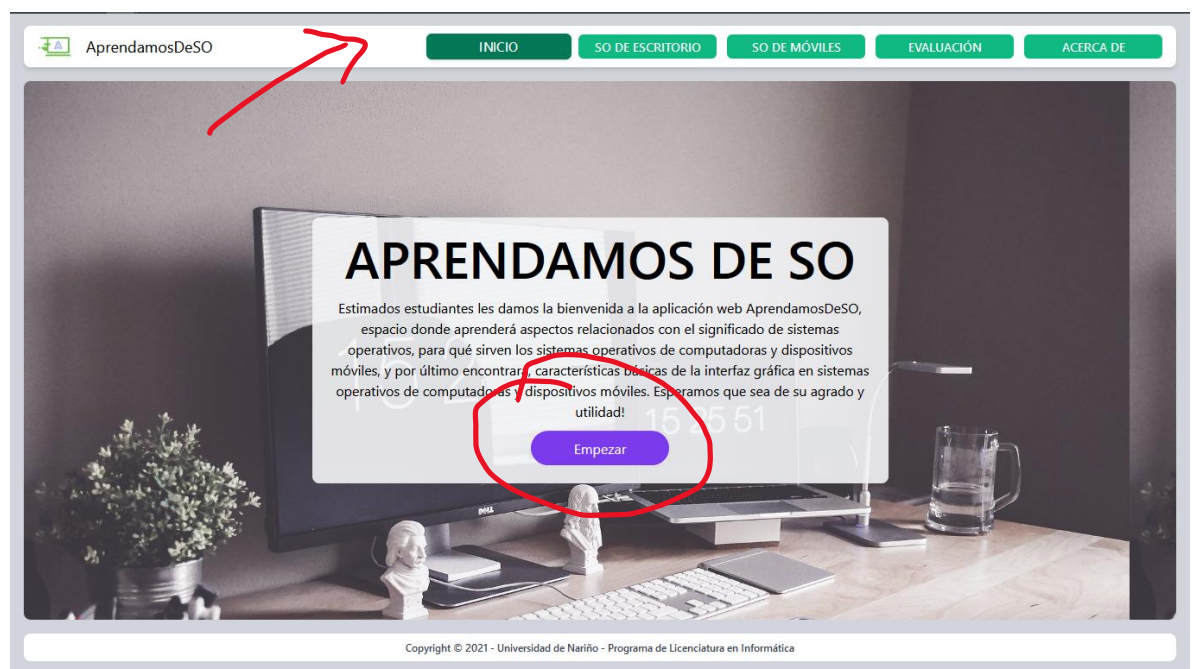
AprendamosDeSO

INICIO SO DE ESCRITORIO SO DE MÓVILES EVALUACIÓN ACERCA DE

APRENDAMOS DE SO

Estimados estudiantes les damos la bienvenida a la aplicación web AprendamosDeSO, espacio donde aprenderá aspectos relacionados con el significado de sistemas operativos, para qué sirven los sistemas operativos de computadoras y dispositivos móviles, y por último encontrará características básicas de la interfaz gráfica en sistemas operativos de computadoras y dispositivos móviles. Esperamos que sea de su agrado y utilidad!

Empezar

Copyright © 2021 - Universidad de Nariño - Programa de Licenciatura en Informática